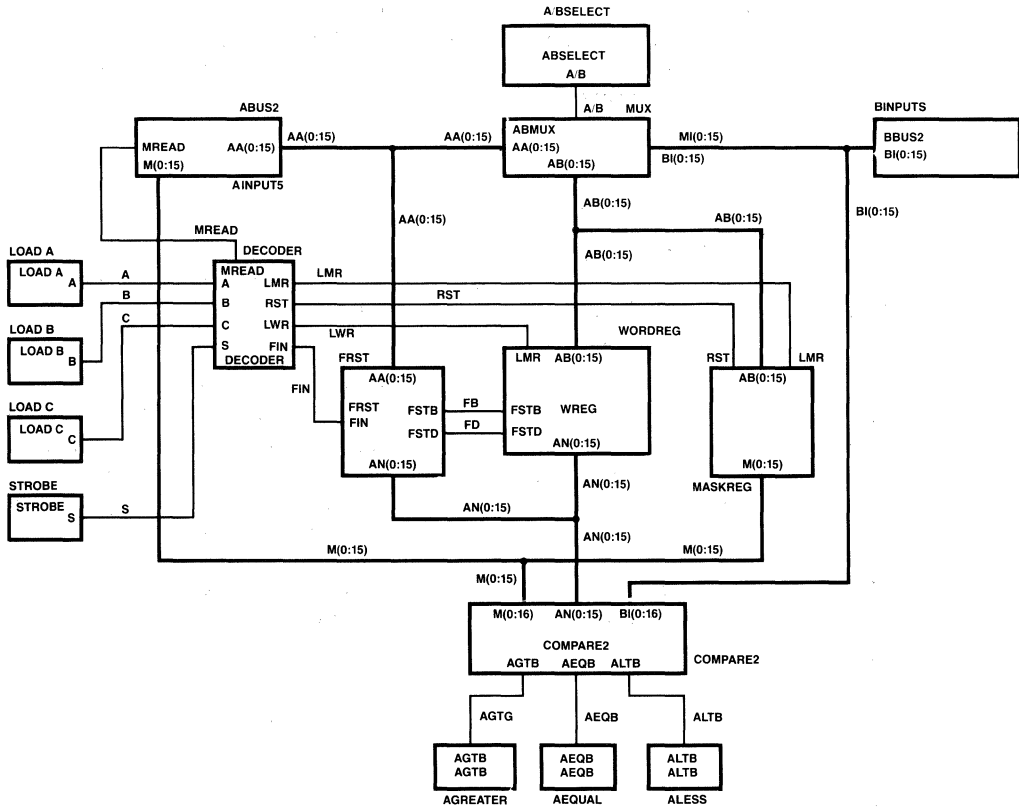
A/BSELECT

ABSELECT
A/B

A/B MUX

ABMUX
AA(0:15)
AB(0:15)

MI(0:15)
BI(0:15)

BINPUTS

BBUS2
BI(0:15)

ABUS2

MREAD
M(0:15)
AA(0:15)

AINPUT5

AA(0:15)

AA(0:15)

AA(0:15)

AB(0:15)

AB(0:15)

AB(0:15)

BI(0:15)

MREAD

DECODER

LOAD A

LOAD A
A

A

LOAD B

LOAD B
B

B

LOAD C

LOAD C
C

C

STROBE

STROBE
S

S

MREAD
A
B
C
S
LMR
RST
LWR
FIN
DECODER

LMR

RST

LWR

WORDREG

FRST

FIN

AA(0:15)
FRST
FIN
FSTB
FSTD
AN(0:15)

FB

FD

LMR AB(0:15)
FSTB WREG
FSTD
AN(0:15)

RST

LMR

AB(0:15)

M(0:15)

MASKREG

AN(0:15)

AN(0:15)

AN(0:15)

M(0:15)

M(0:15)

M(0:15)

M(0:16) AN(0:15) BI(0:16)

COMPARE2

AGTB AEQB ALTB

COMPARE2

AGTG

AEQB

ALTB

AGTB
AGTB

AEQB
AEQB

ALTB
ALTB

AGREATER

AEQUAL

ALESS